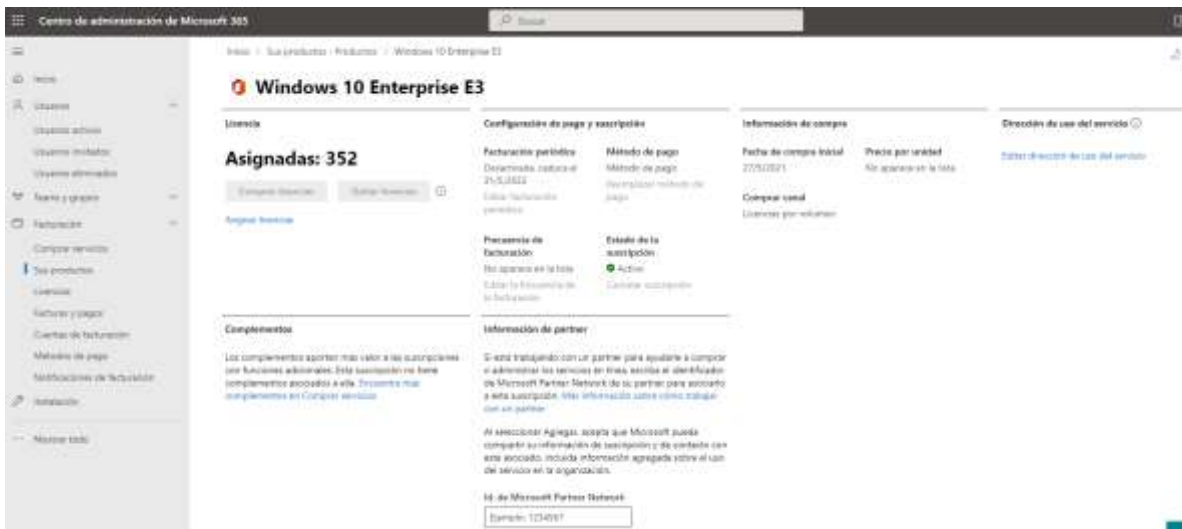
Centro de administración de Microsoft 365

Buscar

Inicio

Usuarios

Usuarios activos

Usuarios invitados

Usuarios eliminados

Teams y grupos

Facturación

Comprar servicios

Sus productos

Licencias

Facturas y pagos

Cuentas de facturación

Métodos de pago

Notificaciones de facturación

Instalación

Mostrar todo

Inicio > Sus productos - Productos > Windows 10 Enterprise E3

Windows 10 Enterprise E3

Licencia

Asignadas: 352

Comprar licencias

Quitar licencias

Asignar licencias

Configuración de pago y suscripción

Facturación periódica

Desactivada, caduca el 21/5/2022

Editar facturación periódica

Método de pago

Método de pago

Reemplazar método de pago

Frecuencia de facturación

No aparece en la lista

Editar la frecuencia de la facturación

Estado de la suscripción

Active

Cancelar suscripción

Información de compra

Fecha de compra inicial

27/5/2021

Precio por unidad

No aparece en la lista

Comprar canal

Licencias por volumen

Dirección de uso del servicio

Editar dirección de uso del servicio

Complementos

Los complementos aportan más valor a las suscripciones con funciones adicionales. Esta suscripción no tiene complementos asociados a ella. Encuentre más complementos en Comprar servicios

Información de partner

Si está trabajando con un partner para ayudarle a comprar o administrar los servicios en línea, escriba el identificador de Microsoft Partner Network de su partner para asociarlo a esta suscripción. Más información sobre cómo trabajar con un partner

Al seleccionar Agregar, acepta que Microsoft pueda compartir su información de suscripción y de contacto con este asociado, incluida información agregada sobre el uso del servicio en la organización.

Id. de Microsoft Partner Network

Ejemplo: 1234567